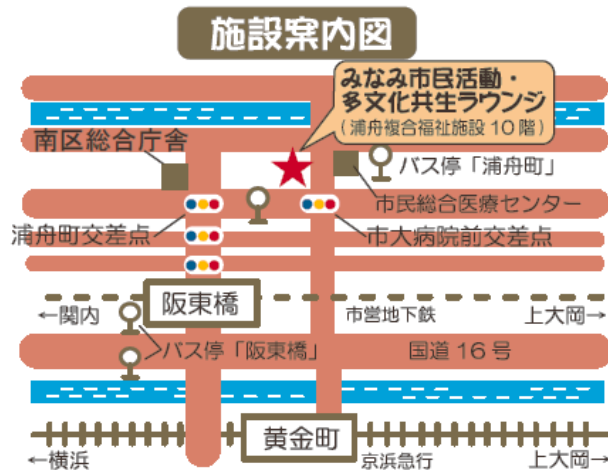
施設案内図

みなみ市民活動・多文化共生ラウンジ
(浦舟複合福祉施設 10階)

南区総合庁舎

バス停「浦舟町」

市民総合医療センター

浦舟町交差点

市大病院前交差点

阪東橋

←関内

市営地下鉄

上大岡→

バス停「阪東橋」

国道 16号

黄金町

←横浜

京浜急行

上大岡→